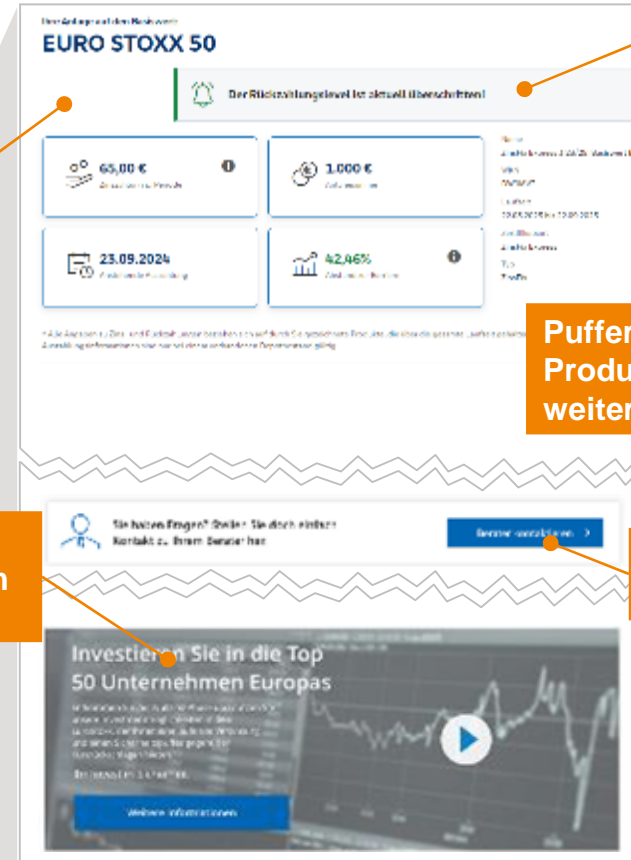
Ihre Anlage auf den Basiswert

EURO STOXX 50

Der Rückzahlungslevel ist aktuell überschritten!

65,00 €

1.000 €

23.09.2024

42,46%

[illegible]

Puffer
Produ
weiter

Sie haben Fragen? Zögern Sie doch einfach Kontakt zu Ihrem Berater her

Berater kontaktieren >

n

Investieren Sie in die Top 50 Unternehmen Europas

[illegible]

Weitere Informationen